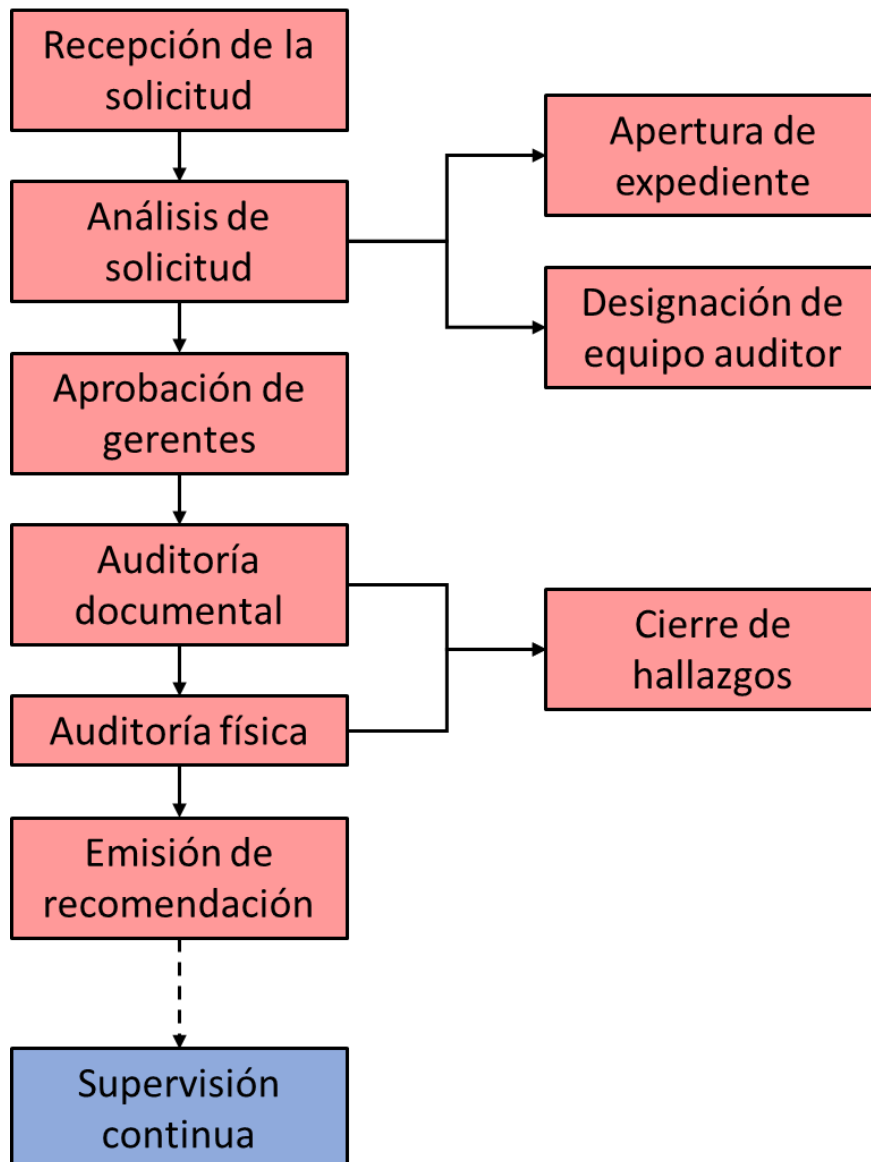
Recepción de la solicitud

Análisis de solicitud

Apertura de expediente

Designación de equipo auditor

Aprobación de gerentes

Auditoría documental

Cierre de hallazgos

Auditoría física

Emisión de recomendación

Supervisión continua